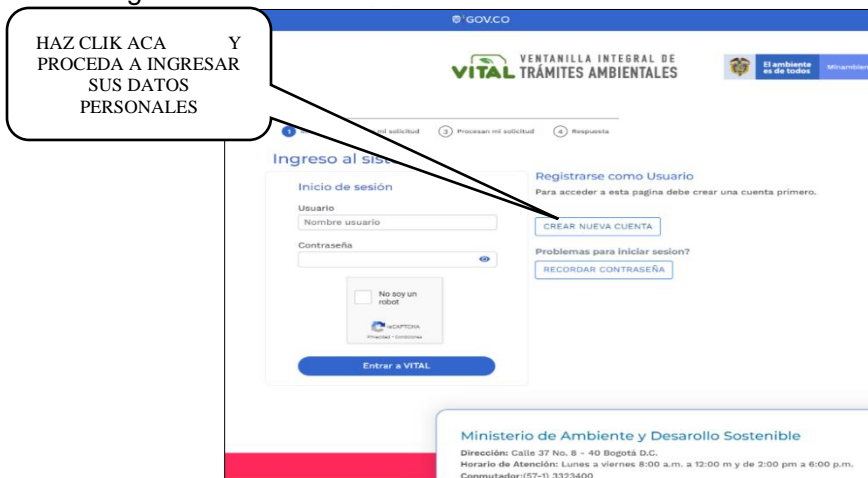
HAZ CLIK ACA Y PROCEDA A INGRESAR SUS DATOS PERSONALES

GOV.CO

VITAL VENTANILLA INTEGRAL DE TRÁMITES AMBIENTALES

El ambiente es de todos Minambien

1 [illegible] mi solicitud 3 Procesan mi solicitud 4 Respuesta

Ingreso al sis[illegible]

Inicio de sesión

Usuario

Nombre usuario

Contraseña

No soy un robot

reCAPTCHA
Privacidad - Condiciones

Entrar a VITAL

Registrarse como Usuario

Para acceder a esta pagina debe crear una cuenta primero.

CREAR NUEVA CUENTA

Problemas para iniciar sesion?

RECORDAR CONTRASEÑA

Ministerio de Ambiente y Desarrollo Sostenible

Dirección: Calle 37 No. 8 - 40 Bogotá D.C.

Horario de Atención: Lunes a viernes 8:00 a.m. a 12:00 m y de 2:00 pm a 6:00 p.m.

Conmutador:(57-1) 3323400